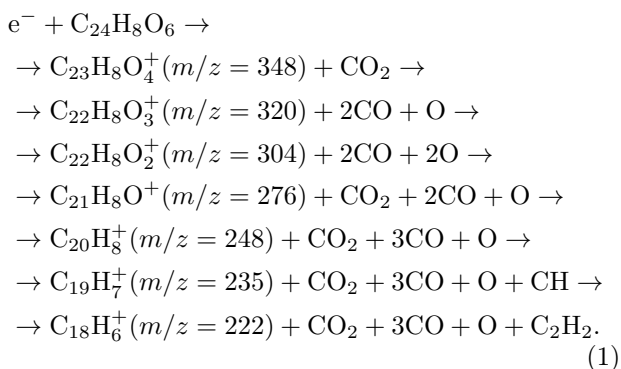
$e^- + C_{24}H_8O_6 \rightarrow$
$\rightarrow C_{23}H_8O_4^+(m/z = 348) + CO_2 \rightarrow$
$\rightarrow C_{22}H_8O_3^+(m/z = 320) + 2CO + O \rightarrow$
$\rightarrow C_{22}H_8O_2^+(m/z = 304) + 2CO + 2O \rightarrow$
$\rightarrow C_{21}H_8O^+(m/z = 276) + CO_2 + 2CO + O \rightarrow$
$\rightarrow C_{20}H_8^+(m/z = 248) + CO_2 + 3CO + O \rightarrow$
$\rightarrow C_{19}H_7^+(m/z = 235) + CO_2 + 3CO + O + CH \rightarrow$
$\rightarrow C_{18}H_6^+(m/z = 222) + CO_2 + 3CO + O + C_2H_2.$
(1)